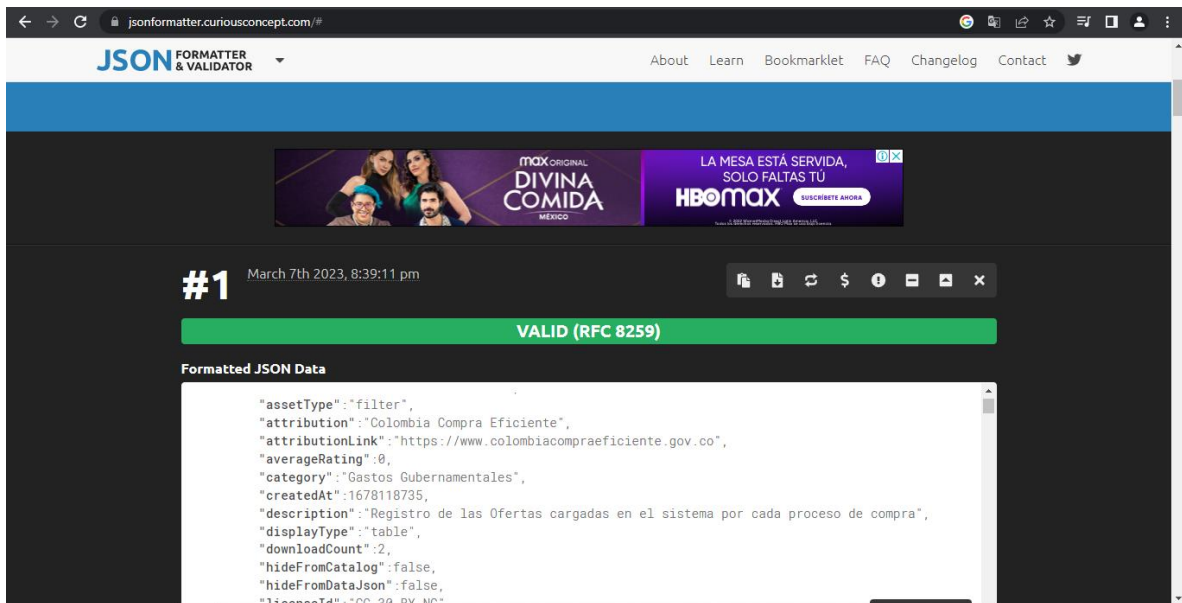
jsonformatter.curiousconcept.com/#

JSON FORMATTER & VALIDATOR

About Learn Bookmarklet FAQ Changelog Contact

max ORIGINAL
DIVINA COMIDA
MÉXICO
LA MESA ESTÁ SERVIDA, SOLO FALTAS TÚ
HBOmax
SUSCRÍBETE AHORA

#1 March 7th 2023, 8:39:11 pm

VALID (RFC 8259)

Formatted JSON Data

"assetType":"filter",
"attribution":"Colombia Compra Eficiente",
"attributionLink":"https://www.colombiacompraeficiente.gov.co",
"averageRating":0,
"category":"Gastos Gubernamentales",
"createdAt":1678118735,
"description":"Registro de las Ofertas cargadas en el sistema por cada proceso de compra",
"displayType":"table",
"downloadCount":2,
"hideFromCatalog":false,
"hideFromDataJson":false,
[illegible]